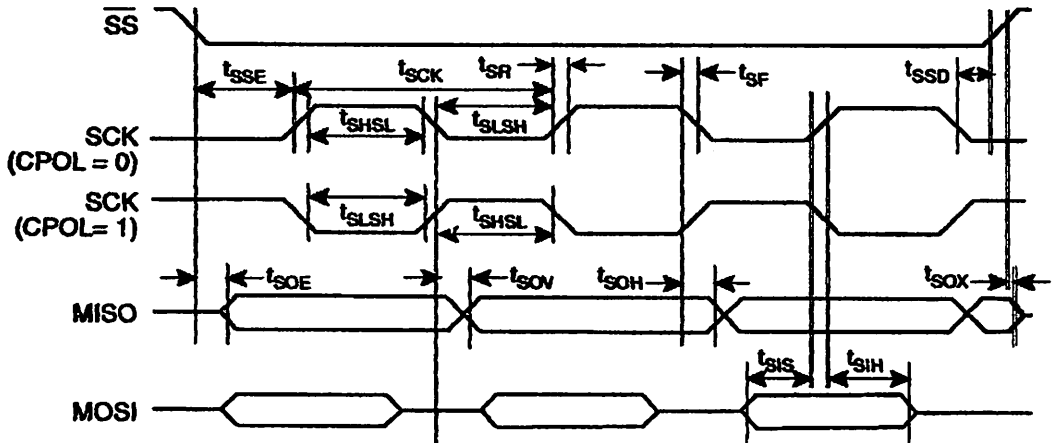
$\overline{SS}$

$t_{SSE}$ $t_{SCK}$ $t_{SR}$ $t_{SF}$ $t_{SSD}$

SCK (CPOL = 0)

$t_{SHSL}$ $t_{SLSH}$

SCK (CPOL= 1)

$t_{SLSH}$ $t_{SHSL}$

$t_{SOE}$ $t_{SOV}$ $t_{SOH}$ $t_{SOX}$

MISO

$t_{SIS}$ $t_{SIH}$

MOSI